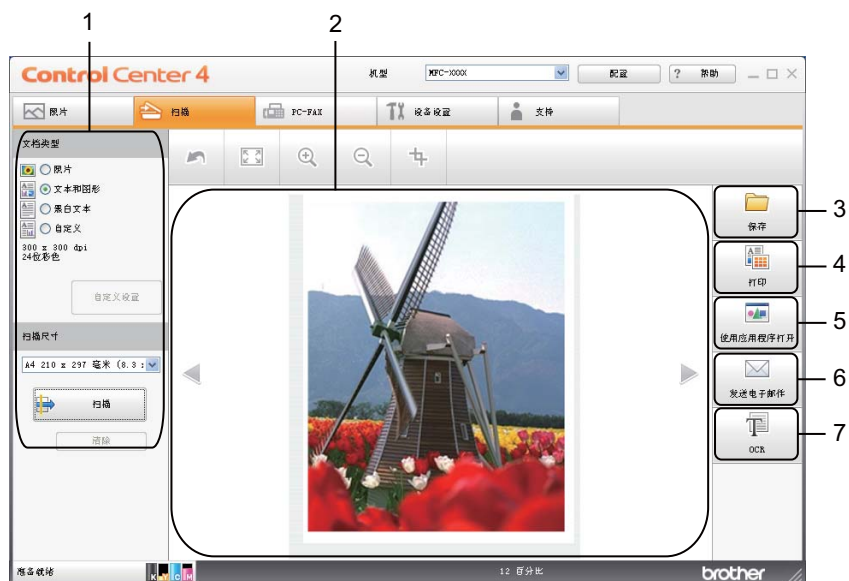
1
2
Control Center 4
机型
MFC-XXXX
配置
? 帮助
照片
扫描
PC-FAX
设备设置
支持
文档类型
照片
文本和图形
黑白文本
自定义
300 x 300 dpi
24位彩色
自定义设置
扫描尺寸
A4 210 x 297 毫米 (8.3 x
扫描
清除
保存
3
打印
4
使用应用程序打开
5
发送电子邮件
6
OCR
7
准备就绪
12 百分比
brother